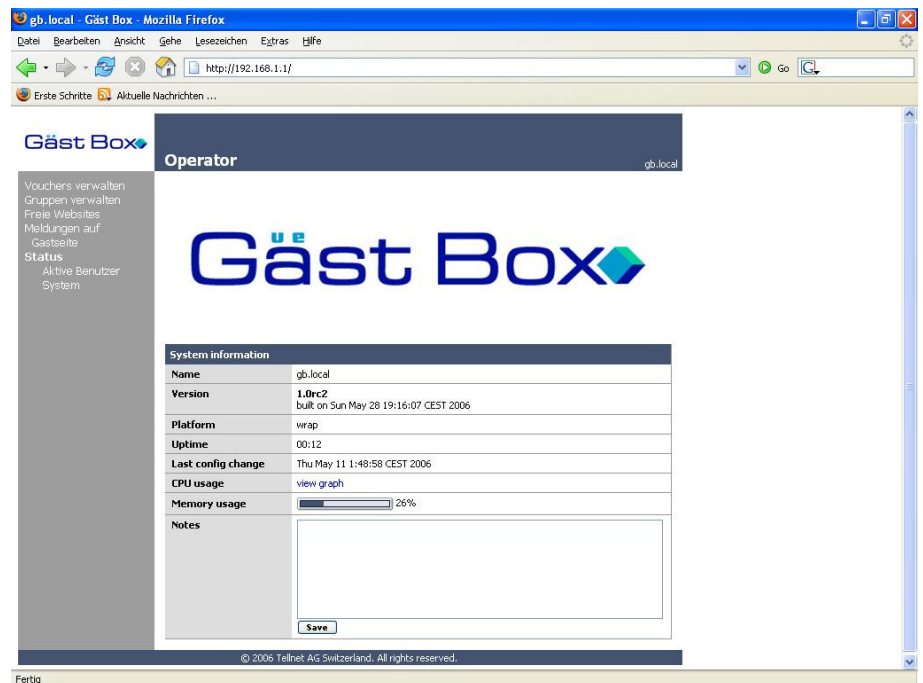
gb.local - Gäst Box - Mozilla Firefox

Datei Bearbeiten Ansicht Gehe Lesezeichen Extras Hilfe

http://192.168.1.1/

Go

Erste Schritte Aktuelle Nachrichten ...

Gäst Box

Operator

gb.local

Vouchers verwalten
Gruppen verwalten
Freie Websites
Meldungen auf Gastseite
Status
Aktive Benutzer
System

Gäst Box

| System information | |
|---|---|
| Name | gb.local |
| Version | 1.0rc2 built on Sun May 28 19:16:07 CEST 2006 |
| Platform | wrap |
| Uptime | 00:12 |
| Last config change | Thu May 11 1:48:58 CEST 2006 |
| CPU usage | view graph |
| Memory usage | 26% |
| Notes | |

Save

© 2006 Tellnet AG Switzerland. All rights reserved.

Fertig